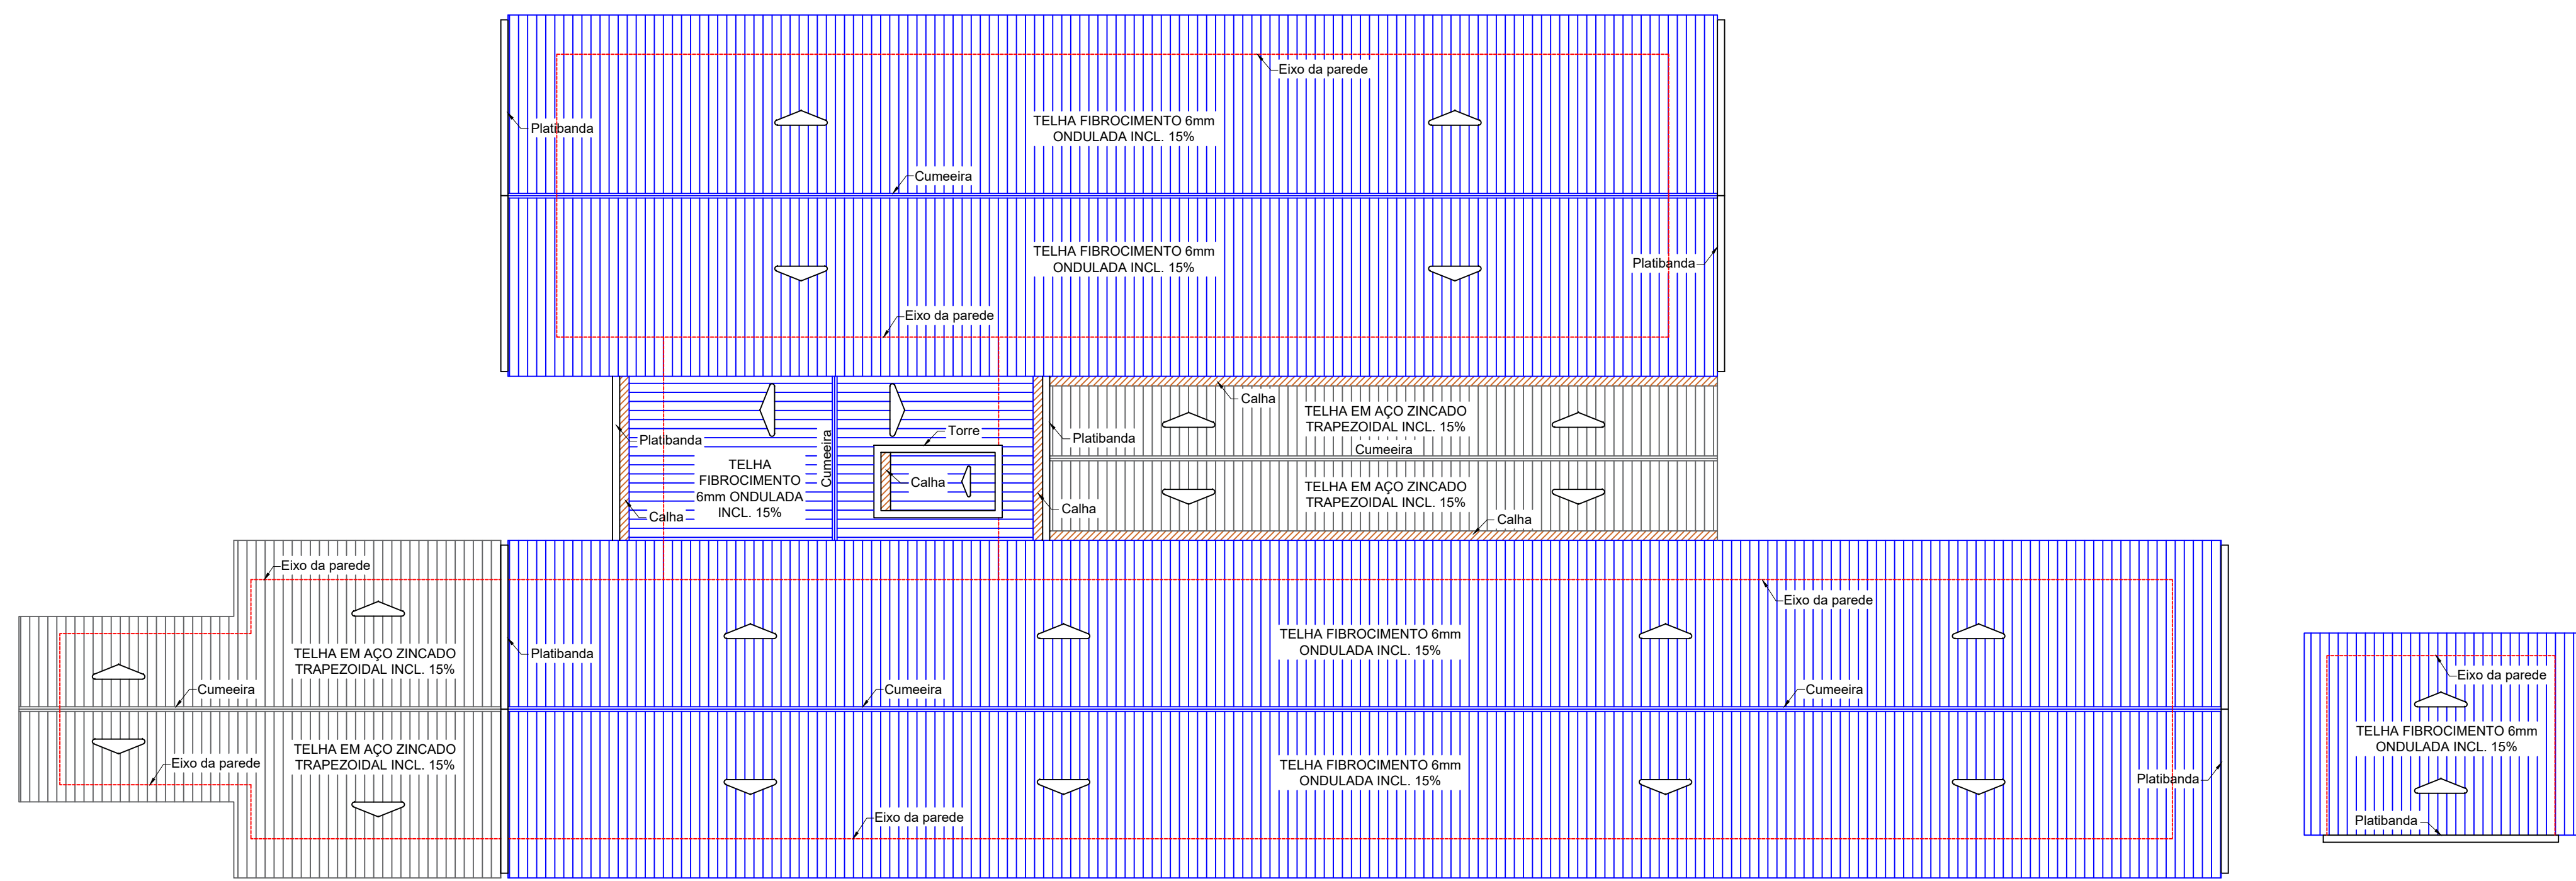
Eixo da parede

Platibanda

TELHA FIBROCIMENTO 6mm
ONDULADA INCL. 15%

Cumeeira

TELHA FIBROCIMENTO 6mm
ONDULADA INCL. 15%

Platibanda

Eixo da parede

Calha

TELHA EM AÇO ZINCADO
TRAPEZOIDAL INCL. 15%

Platibanda

Torre

Platibanda

Cumeeira

TELHA FIBROCIMENTO 6mm ONDULADA INCL. 15%

Cumeeira

Calha

TELHA EM AÇO ZINCADO
TRAPEZOIDAL INCL. 15%

Calha

Calha

Calha

Eixo da parede

TELHA EM AÇO ZINCADO
TRAPEZOIDAL INCL. 15%

Platibanda

Cumeeira

Eixo da parede

TELHA FIBROCIMENTO 6mm
ONDULADA INCL. 15%

Cumeeira

Cumeeira

TELHA EM AÇO ZINCADO
TRAPEZOIDAL INCL. 15%

Eixo da parede

TELHA FIBROCIMENTO 6mm
ONDULADA INCL. 15%

Platibanda

Eixo da parede

Eixo da parede

TELHA FIBROCIMENTO 6mm
ONDULADA INCL. 15%

Platibanda